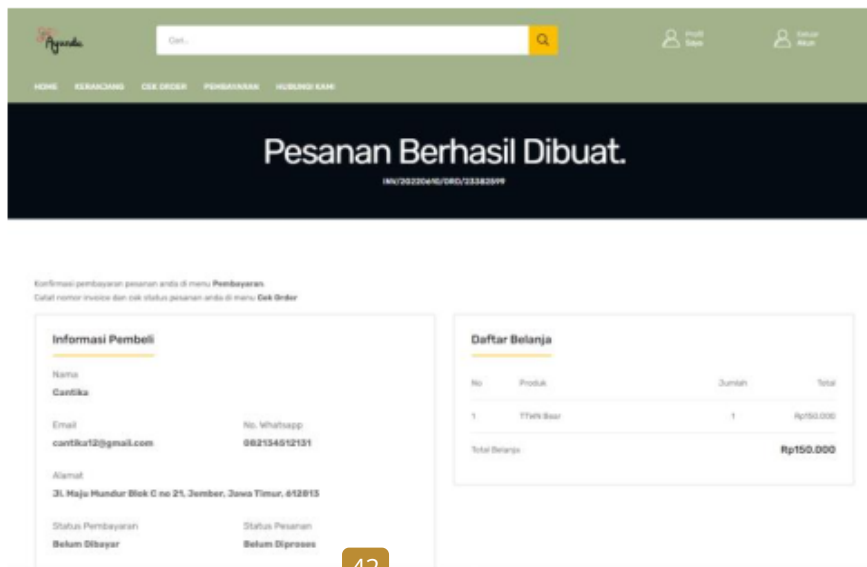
Ayanda

Cari...

Profil Saya

Keluar Akun

HOME KERANJANG CEK ORDER PEMBAYARAN HUBUNGI KAMI

Pesanan Berhasil Dibuat.

INV/20220610/ORD/23382599

Konfirmasi pembayaran pesanan anda di menu **Pembayaran**.
Catat nomor invoice dan cek status pesanan anda di menu **Cek Order**

Informasi Pembeli

Nama
Cantika

Email
cantika12@gmail.com

No. Whatsapp
082134512131

Alamat
Jl. Maju Mundur Blok C no 21, Jember, Jawa Timur, 612813

Status Pembayaran
Belum Dibayar

Status Pesanan
Belum Diproses

Daftar Belanja

| No | Produk | Jumlah | Total |
|---|---|---|---|
| 1 | TTWK Bear | 1 | Rp150.000 |

Total Belanja Rp150.000

42